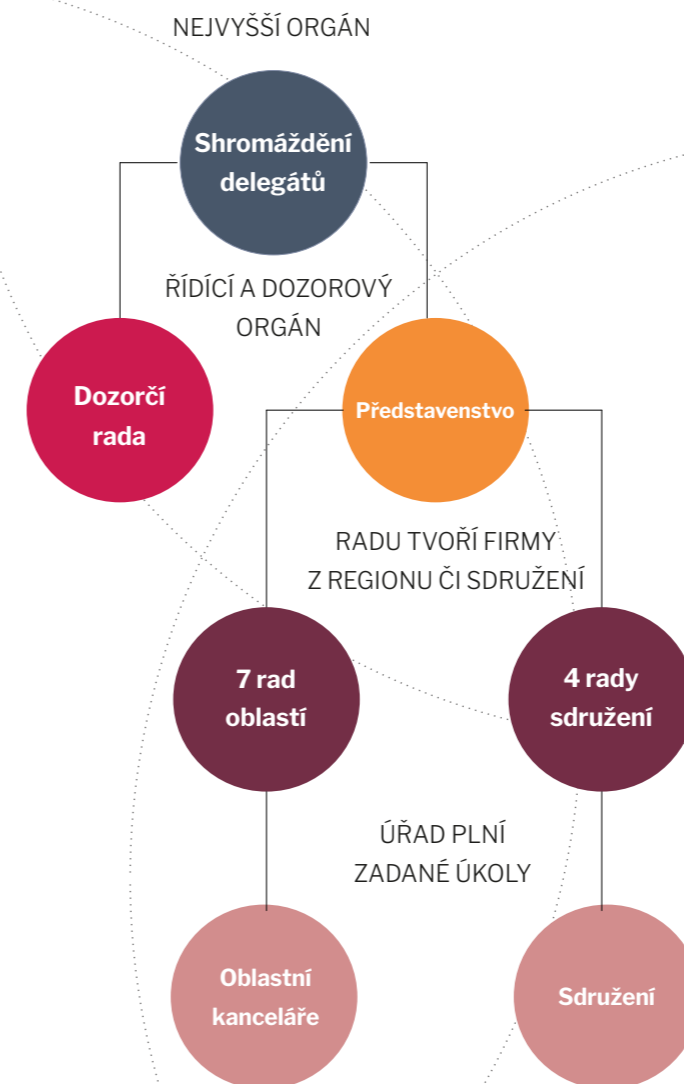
NEJVYŠŠÍ ORGÁN

Shromáždění delegátů

ŘÍDÍCÍ A DOZOROVÝ ORGÁN

Dozorčí rada

Představenstvo

RADU TVOŘÍ FIRMY Z REGIONU ČI SDRUŽENÍ

7 rad oblastí

4 rady sdružení

ÚŘAD PLNÍ ZADANÉ ÚKOLY

Oblastní kanceláře

Sdružení